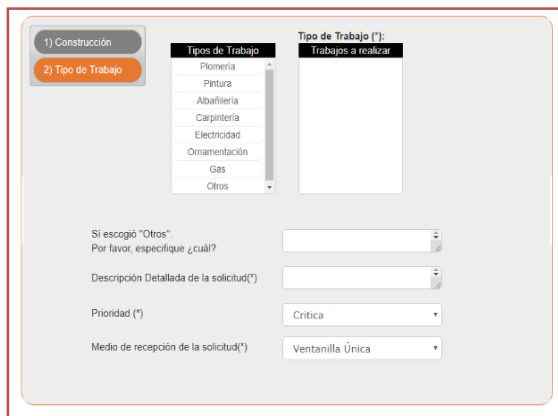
1) Construcción
2) Tipo de Trabajo

Tipos de Trabajo
Plomería
Pintura
Albañilería
Carpintería
Electricidad
Ornamentación
Gas
Otros

Tipo de Trabajo (*):
Trabajos a realizar

Si escogió "Otros".
Por favor, especifique ¿cuál?

Descripción Detallada de la solicitud(*)

Prioridad (*)
Critica

Medio de recepción de la solicitud(*)
Ventanilla Única